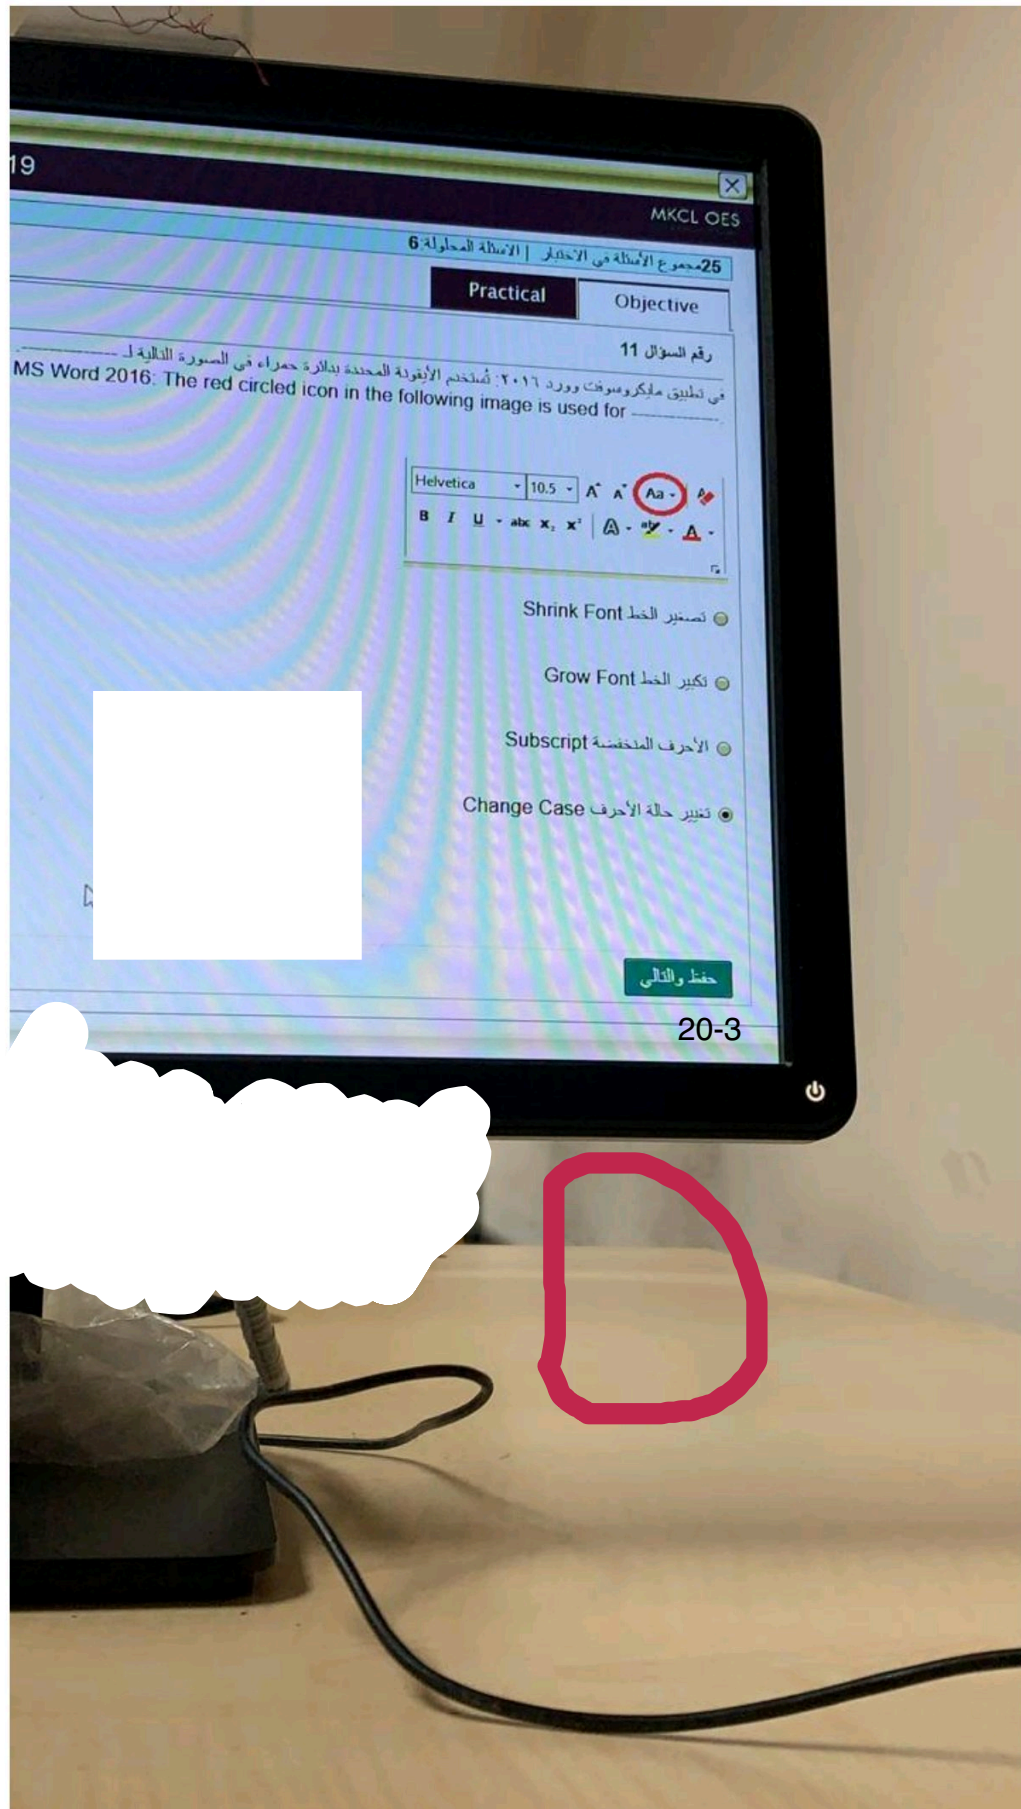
19

MKCL OES

25مجموع الأسئلة في الاختبار | الأسئلة المحلولة 6

Practical

Objective

رقم السؤال 11

في تطبيق مايكروسوفت وورد ٢٠١٦: تُستخدم الأيقونة المحددة بدائرة حمراء في الصورة التالية لـ ---------
MS Word 2016: The red circled icon in the following image is used for ----------

Helvetica 10.5 A A Aa
B I U abc $x_2$ $x^2$ A A

Shrink Font تصغير الخط

Grow Font تكبير الخط

Subscript الأحرف المنخفضة

Change Case تغيير حالة الأحرف

حفظ والتالي

20-3